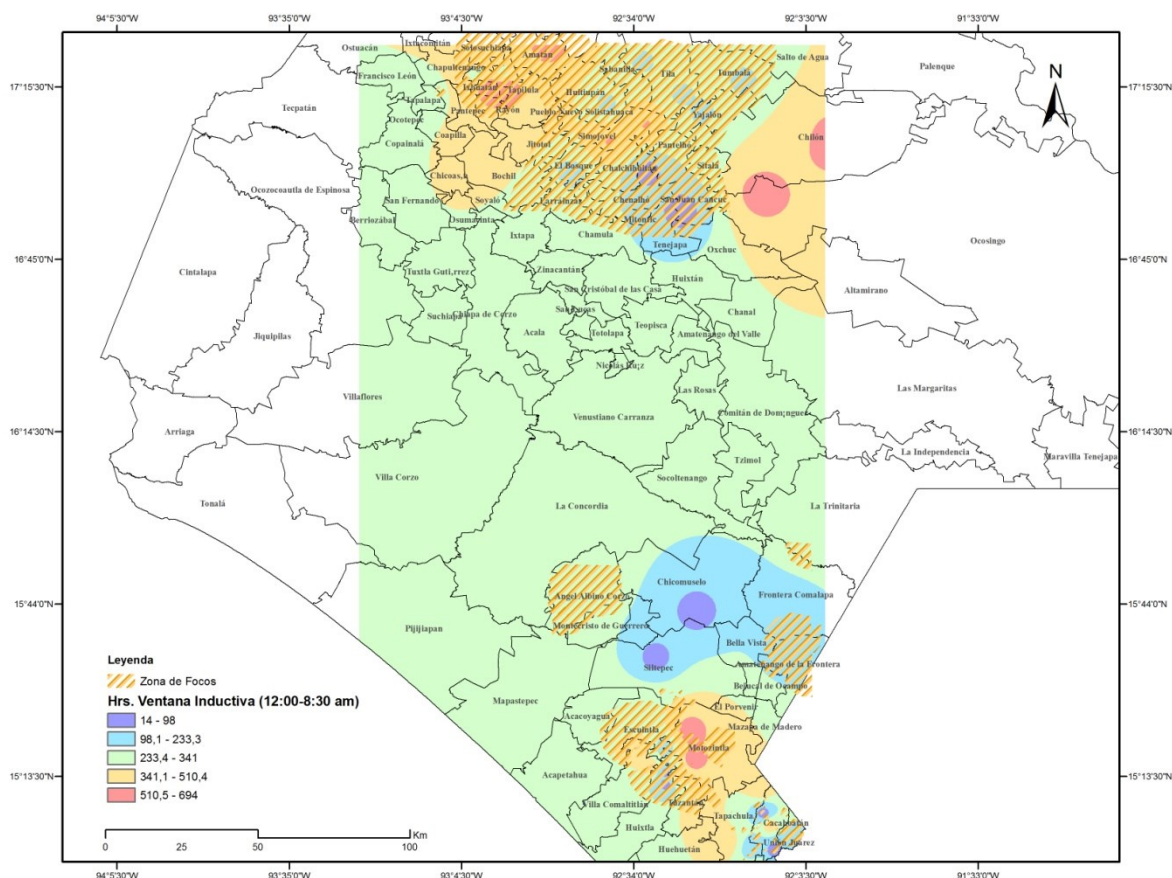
94°5'30"W 93°35'0"W 93°4'30"W 92°34'0"W 92°3'30"W 91°33'0"W

17°15'30"N 16°45'0"N 16°14'30"N 15°44'0"N 15°13'30"N

N

Ostuacán
Ixtacomitán
Solosuchiapa
Amatán
Salto de Agua
Palenque
Francisco León
Sabanilla
Tila
Tumbalá
Tecpatán
Tapalapa
Ixhuatán
Tapilula
Huitiupan
Pantepec
Rayón
Pueblo Nuevo Solistahuacán
Yajalón
Ocotepec
Coapilla
Simojovel
Chilón
Copainalá
Jitotol
Pantelhó
El Bosque
Chalchihuitán
Sitalá
Chicoasén
Bochil
Ocozocoautla de Espinosa
San Fernando
Soyaló
Larráinzar
Chenalhó
San Juan Cancuc
Berriozábal
Osumacinta
Mitontic
Ixtapa
Chamula
Tenejapa
Oxchuc
Ocosingo
Cintalapa
Tuxtla Gutiérrez
Zinacantán
Huixtán
San Cristóbal de las Casas
Altamirano
Chiapa de Corzo
Chanal
Suchiapa
San Lucas
Teopisca
Jiquipilas
Acala
Totolapa
Amatenango del Valle
Nicolás Ruíz
Las Rosas
Villaflores
Las Margaritas
Venustiano Carranza
Comitán de Domínguez
Arriaga
La Independencia
Maravilla Tenejapa
Tzimol
Villa Corzo
Socoltenango
Tonalá
La Concordia
La Trinitaria
Chicomuselo
Ángel Albino Corzo
Frontera Comalapa
Montecristo de Guerrero
Pijijiapan
Bella Vista
Siltepec
Amatenango de la Frontera
Bejucal de Ocampo
Mapastepec
El Porvenir
Acacoyagua
Mazapa de Madero
Escuintla
Motozintla
Acapetahua
Villa Comaltitlán
Huixtla
Tuzantán
Tapachula
Cacahoatán
Huehuetán
Unión Juárez

Leyenda
Zona de Focos
Hrs. Ventana Inductiva (12:00-8:30 am)
14 - 98
98,1 - 233,3
233,4 - 341
341,1 - 510,4
510,5 - 694

0 25 50 100 Km